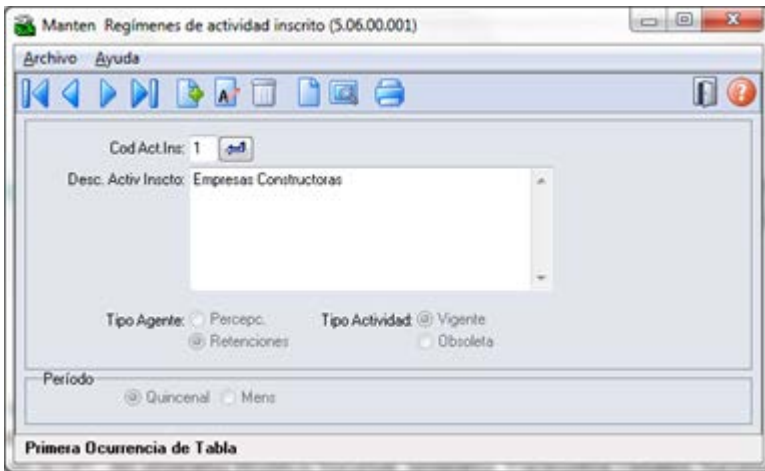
Manten Regímenes de actividad inscrito (5.06.00.001)

Archivo Ayuda

Cod Act.Ins: 1

Desc. Activ Inscto: Empresas Constructoras

Tipo Agente: Percepc. Retenciones

Tipo Actividad: Vigente Obsoleta

Período

Quincenal Mens

Primera Ocurrencia de Tabla